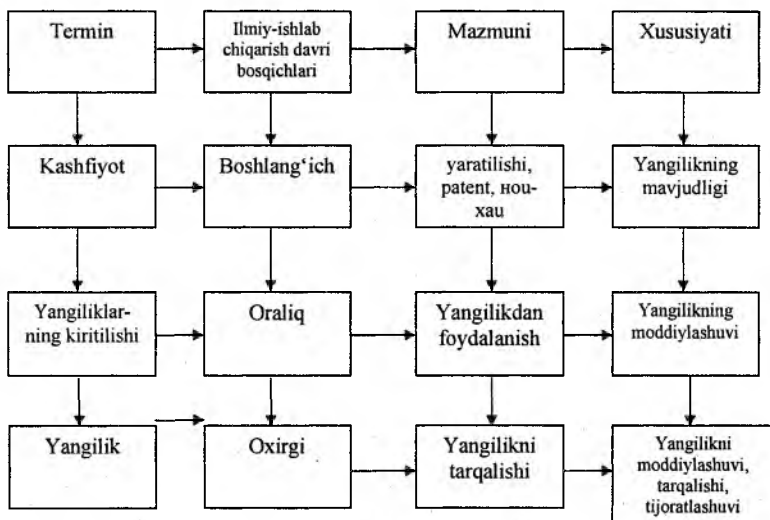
Termin

Ilmiy-ishlab chiqarish davri bosqichlari

Mazmuni

Xususiyati

Kashfiyot

Boshlang'ich

yaratilishi, patent, ноу-хаu

Yangilikning mavjudligi

Yangiliklarning kiritilishi

Oraliq

Yangilikdan foydalanish

Yangilikning moddiylashuvi

Yangilik

Oxirgi

Yangilikni tarqalishi

Yangilikni moddiylashuvi, tarqalishi, tijoratlashuvi